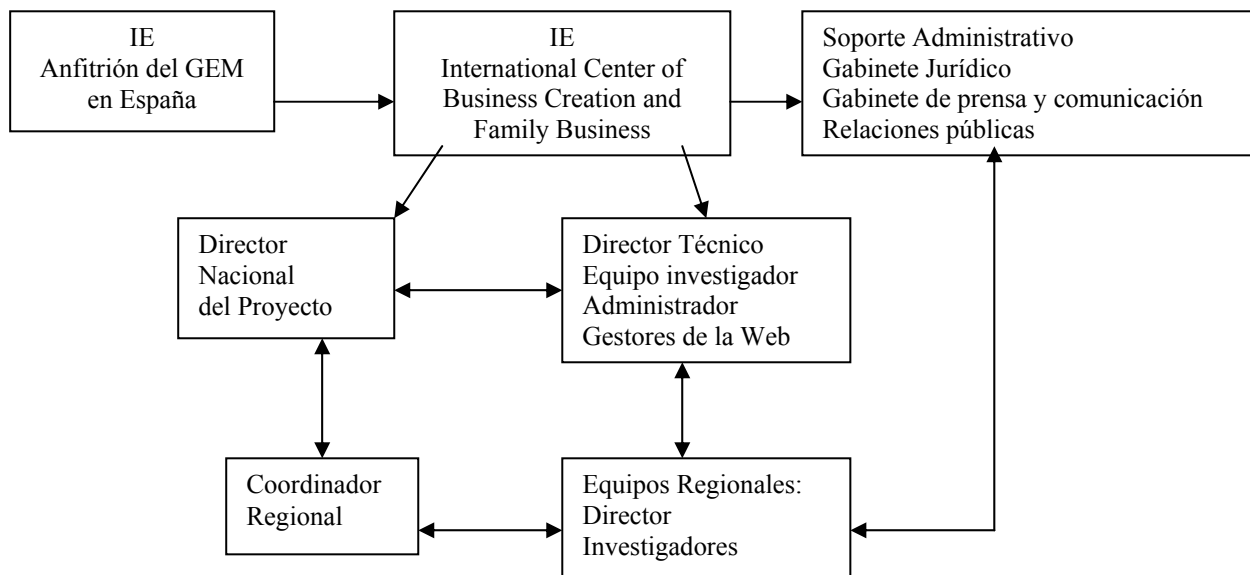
IE
Anfitrión del GEM
en España

IE
International Center of
Business Creation and
Family Business

Soporte Administrativo
Gabinete Jurídico
Gabinete de prensa y comunicación
Relaciones públicas

Director
Nacional
del Proyecto

Director Técnico
Equipo investigador
Administrador
Gestores de la Web

Coordinador
Regional

Equipos Regionales:
Director
Investigadores